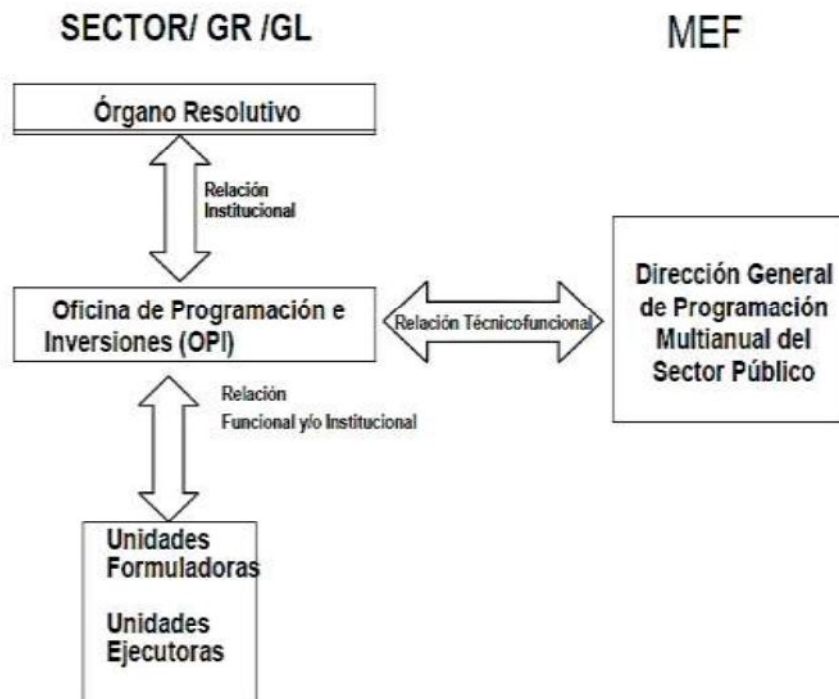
SECTOR/ GR /GL

MEF

Órgano Resolutivo

Relación Institucional

Oficina de Programación e Inversiones (OPI)

Relación Técnicofuncional

Dirección General de Programación Multianual del Sector Público

Relación Funcional y/o Institucional

Unidades Formuladoras

Unidades Ejecutoras